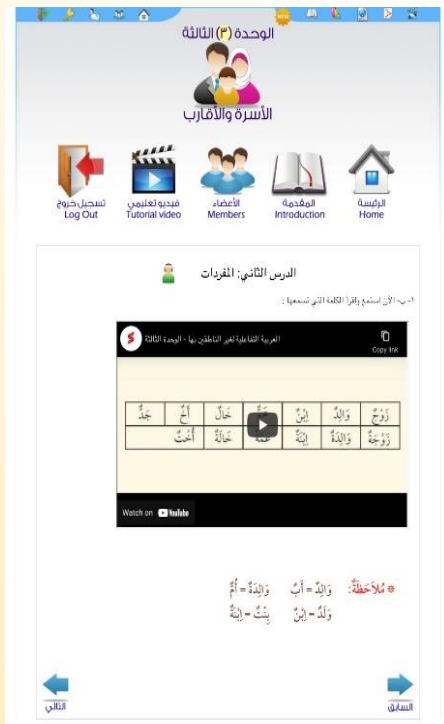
الوحدة (٣) الثالثة

الأسرة والأقارب

تسجيل خروج
Log Out

فيديو تعليمي
Tutorial video

الأعضاء
Members

المقدمة
Introduction

الرئيسة
Home

الدرس الثاني: المفردات

١- ب- الآن استمع واقرأ الكلمة التي تسمعها :

العربية التفاعلية لغير الناطقين بها - الوحدة الثالثة

Copy link

| جَدٌّ | أَخٌ | خَالٌ | عَمٌّ | اِبْنٌ | وَالِدٌ | زَوْجٌ |
|---|---|---|---|---|---|---|
| | أُخْتٌ | خَالَةٌ | عَمَّةٌ | اِبْنَةٌ | وَالِدَةٌ | زَوْجَةٌ |

Watch on YouTube

* مُلاحَظَةٌ: وَالِدٌ = أَبٌ وَالِدَةٌ = أُمٌّ
وَلَدٌ = اِبْنٌ بِنْتٌ = اِبْنَةٌ

التالي

السابق